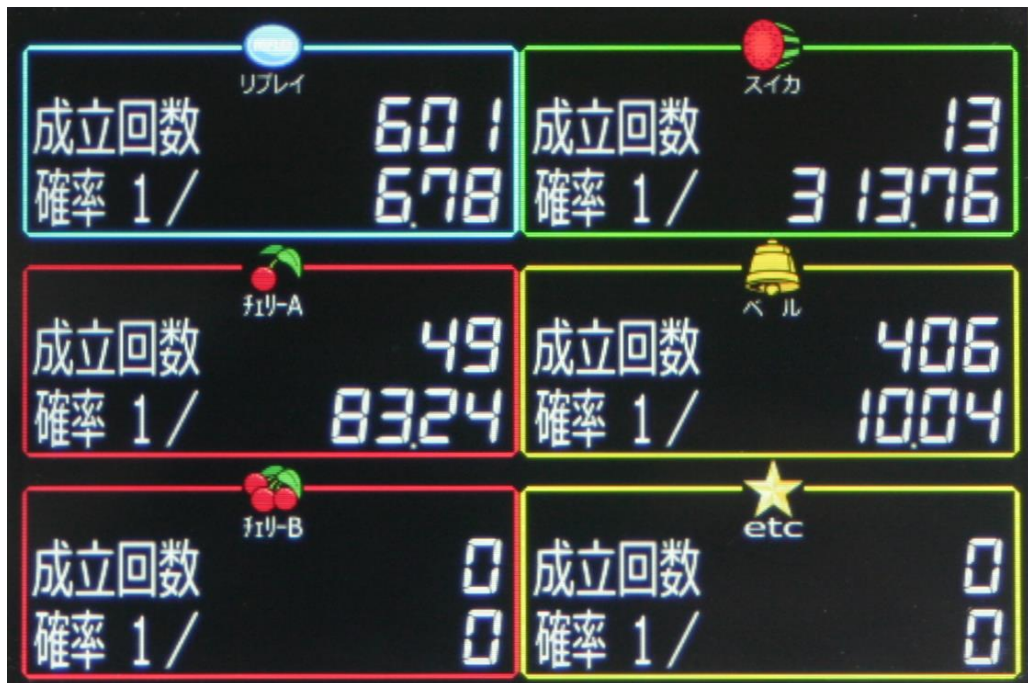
REPLAY
リプレイ
成立回数 601
確率 1/ 6.78

スイカ
成立回数 13
確率 1/ 313.76

チェリーA
成立回数 49
確率 1/ 83.24

ベル
成立回数 406
確率 1/ 10.04

チェリーB
成立回数 0
確率 1/ 0

etc
成立回数 0
確率 1/ 0